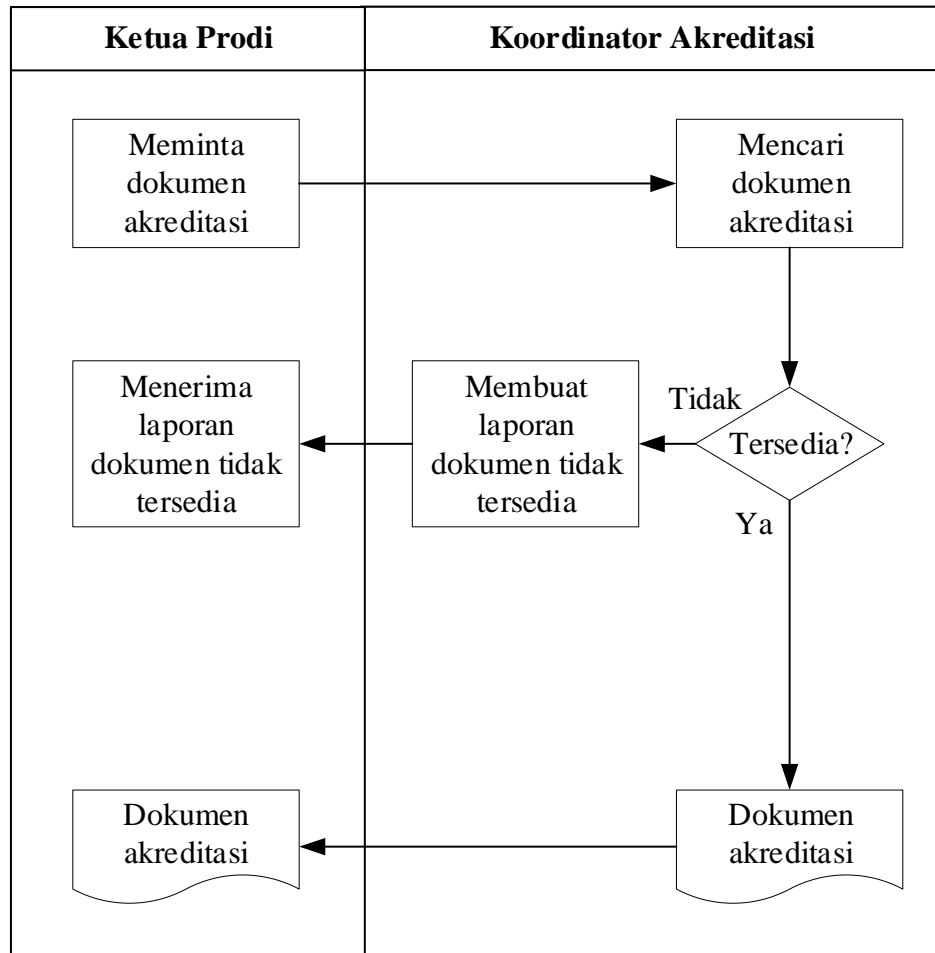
| Ketua Prodi | Koordinator Akreditasi |
|---|---|

Meminta dokumen akreditasi

Mencari dokumen akreditasi

Tidak

Tersedia?

Ya

Membuat laporan dokumen tidak tersedia

Menerima laporan dokumen tidak tersedia

Dokumen akreditasi

Dokumen akreditasi